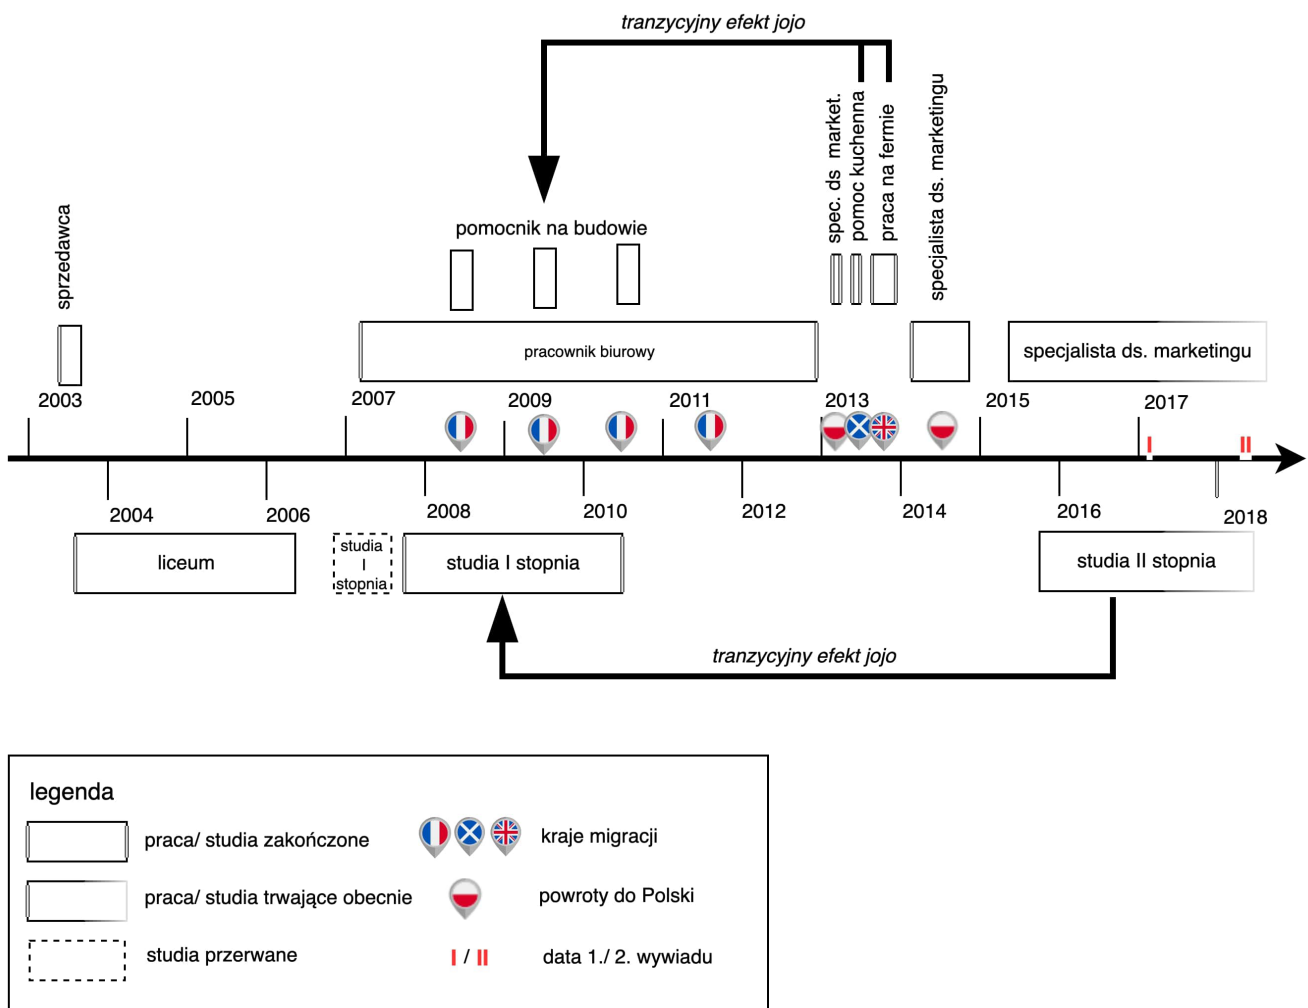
tranzycyjny efekt jojo

sprzedawca

pomocnik na budowie

spec. ds market.

pomoc kuchenna

praca na fermie

specjalista ds. marketingu

pracownik biurowy

specjalista ds. marketingu

2003 2005 2007 2009 2011 2013 2015 2017

I II

2004 2006 2008 2010 2012 2014 2016 2018

liceum

studia I stopnia

studia I stopnia

studia II stopnia

tranzycyjny efekt jojo

legenda

praca/ studia zakończone

kraje migracji

praca/ studia trwające obecnie

powroty do Polski

studia przerwane

I / II data 1./ 2. wywiadu